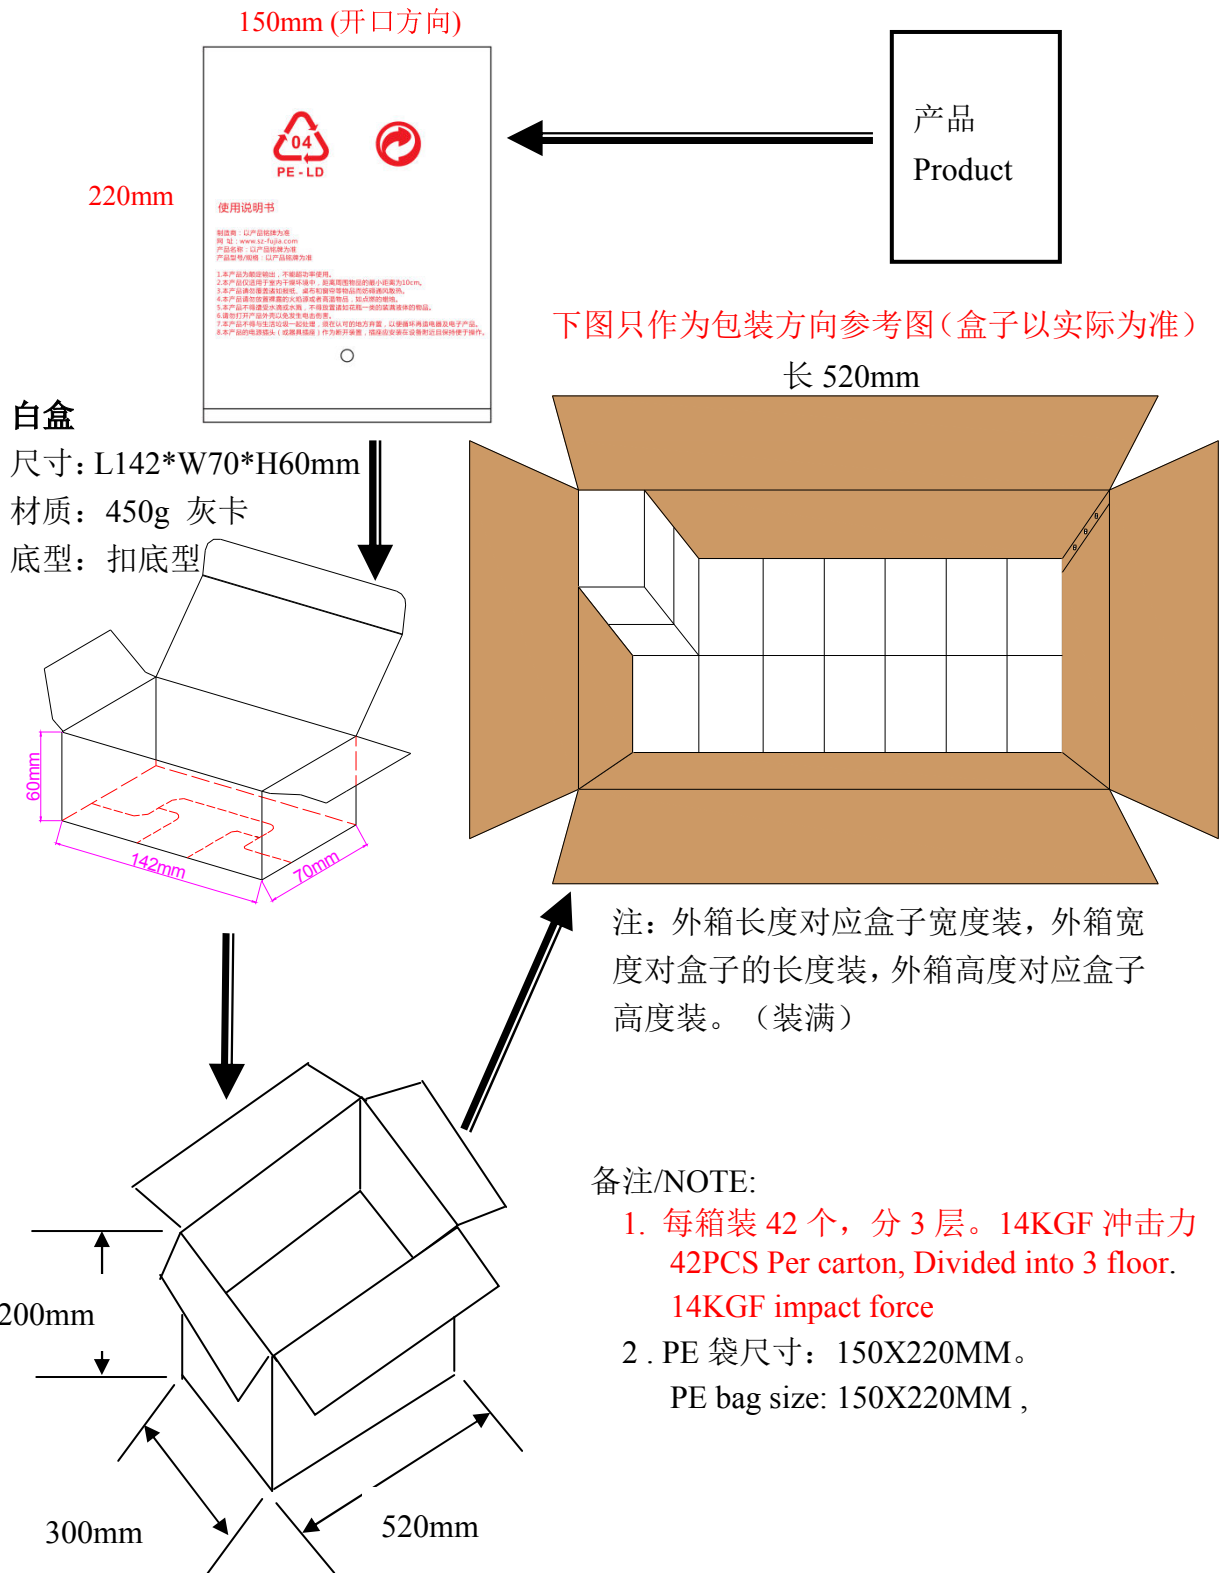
150mm (开口方向)

220mm

04
PE-LD

使用说明书

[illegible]

产品
Product

下图只作为包装方向参考图（盒子以实际为准）

长 520mm

白盒
尺寸：L142*W70*H60mm
材质：450g 灰卡
底型：扣底型

60mm
142mm
70mm

注：外箱长度对应盒子宽度装，外箱宽度对盒子的长度装，外箱高度对应盒子高度装。（装满）

200mm
300mm
520mm

备注/NOTE:
1. 每箱装 42 个，分 3 层。14KGF 冲击力
42PCS Per carton, Divided into 3 floor.
14KGF impact force
2 . PE 袋尺寸：150X220MM。
PE bag size: 150X220MM ,